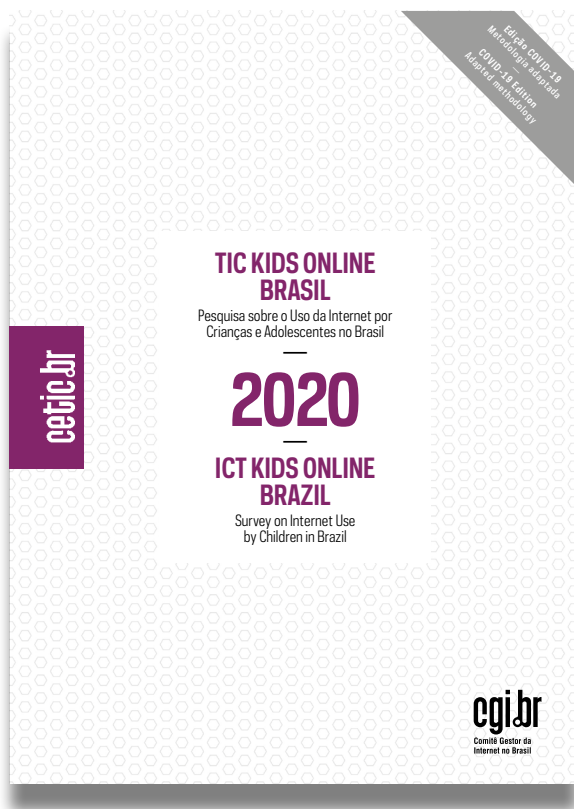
Edição COVID-19
Metodologia adaptada
COVID-19 Edition
Adapted methodology

cetic.br

TIC KIDS ONLINE BRASIL

Pesquisa sobre o Uso da Internet por Crianças e Adolescentes no Brasil

2020

ICT KIDS ONLINE BRAZIL

Survey on Internet Use by Children in Brazil

cgi.br
Comitê Gestor da Internet no Brasil